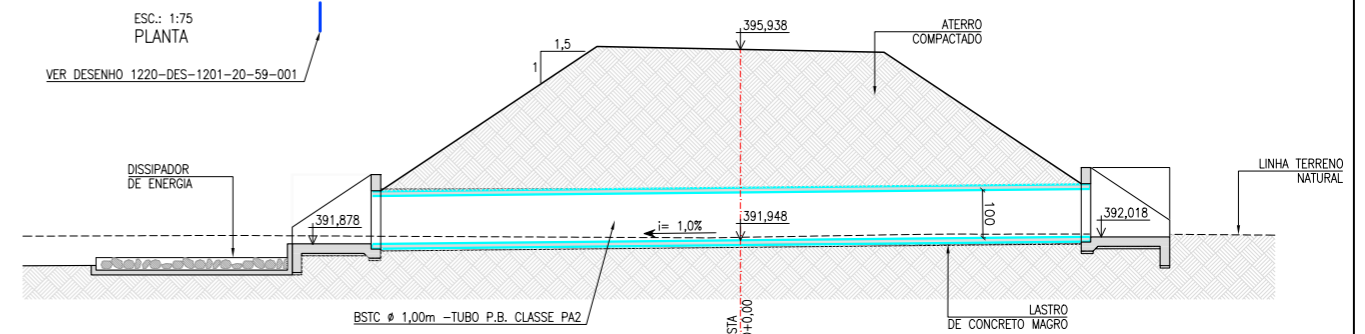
ESC.: 1:75
PLANTA

VER DESENHO 1220-DES-1201-20-59-001

1,5
1

395,938

ATERRO
COMPACTADO

DISSIPADOR
DE ENERGIA

391,878

i= 1,0%

391,948

100

392,018

LINHA TERRENO
NATURAL

BSTC ø 1,00m -TUBO P.B. CLASSE PA2

STA
+0,00

LASTRO
DE CONCRETO MAGRO